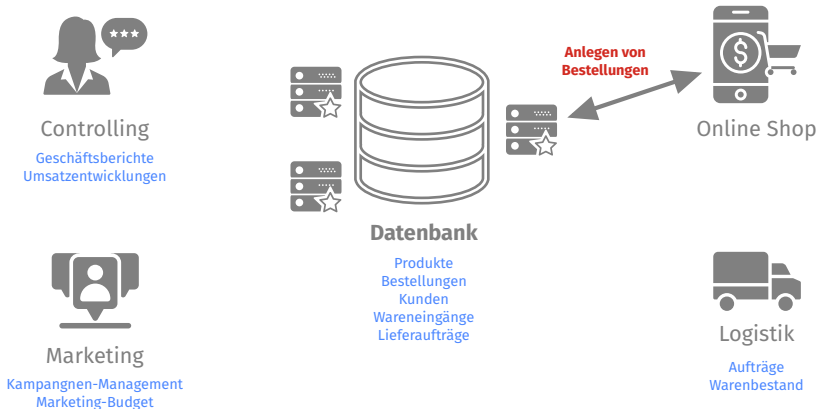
Controlling
Geschäftsberichte
Umsatzentwicklungen

Anlegen von Bestellungen

Online Shop

Datenbank
Produkte
Bestellungen
Kunden
Wareneingänge
Lieferaufträge

Marketing
Kampangnen-Management
Marketing-Budget

Logistik
Aufträge
Warenbestand